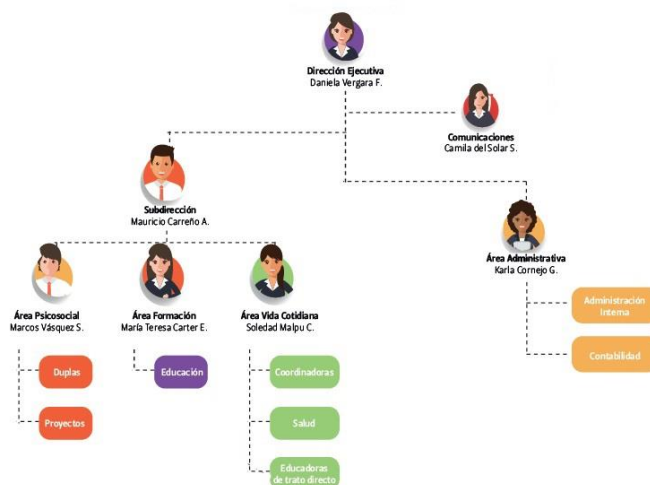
Dirección Ejecutiva
Daniela Vergara F.

Comunicaciones
Camila del Solar S.

Subdirección
Mauricio Carreño A.

Área Administrativa
Karla Cornejo G.

Administración Interna

Contabilidad

Área Psicosocial
Marcos Vásquez S.

Duplas

Proyectos

Área Formación
María Teresa Carter E.

Educación

Área Vida Cotidiana
Soledad Malpu C.

Coordinadoras

Salud

Educadoras de trato directo